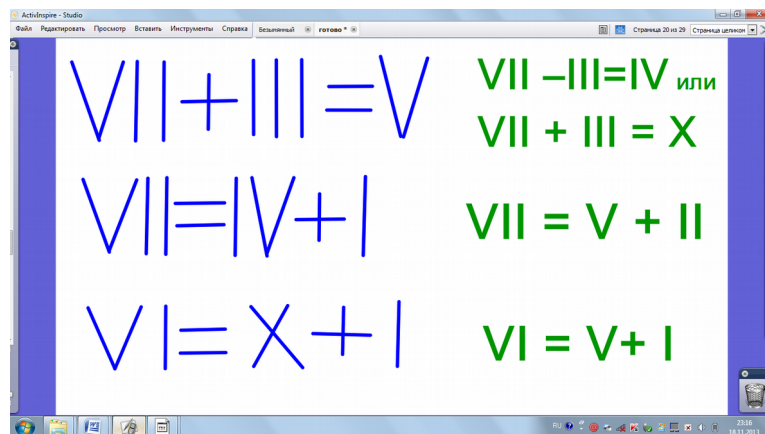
ActivInspire - Studio

Файл Редактировать Просмотр Вставить Инструменты Справка Безымянный готово *

Страница 20 из 29 Страница целиком

VII+III=V

VII –III=IV или
VII + III = X

VII=IV+I

VII = V + II

VI=X+I

VI = V+ I

RU 23:16 18.11.2013